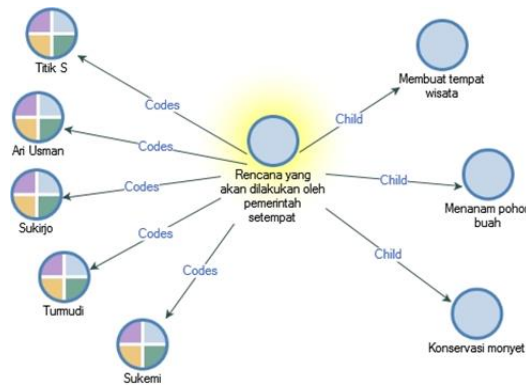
Titik S

Ari Usman

Sukirjo

Turmudi

Sukemi

Codes

Codes

Codes

Codes

Codes

Rencana yang akan dilakukan oleh pemerintah setempat

Child

Child

Child

Membuat tempat wisata

Menanam pohon buah

Konservasi monyet